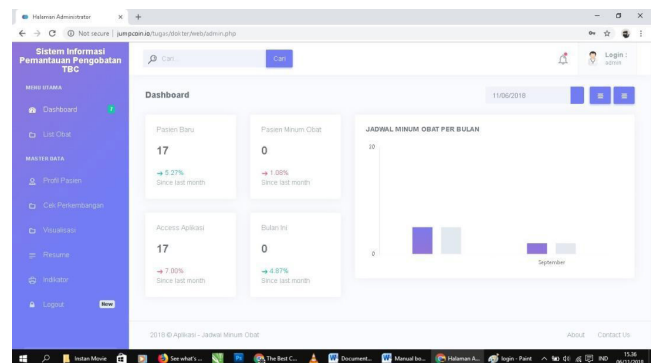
Halaman Administrator ×
Not secure | jumpcoin.io/tugas/dokter/web/admin.php

Sistem Informasi Pemantauan Pengobatan TBC

Cari... Cari

Login : admin

MENU UTAMA
Dashboard 7
List Obat
MASTER DATA
Profil Pasien
Cek Perkembangan
Visualisasi
Resume
Indikator
Logout New

Dashboard
11/06/2018

Pasien Baru
17
→ 5.27%
Since last month

Pasien Minum Obat
0
→ 1.08%
Since last month

Access Aplikasi
17
→ 7.00%
Since last month

Bulan Ini
0
→ 4.87%
Since last month

JADWAL MINUM OBAT PER BULAN
20
0
September

2018 © Aplikasi - Jadwal Minum Obat
About Contact Us

Instan Movie
See what's ...
The Best C...
Document...
Manual bo...
Halaman A...
login - Paint
IND 15:36 06/11/2018